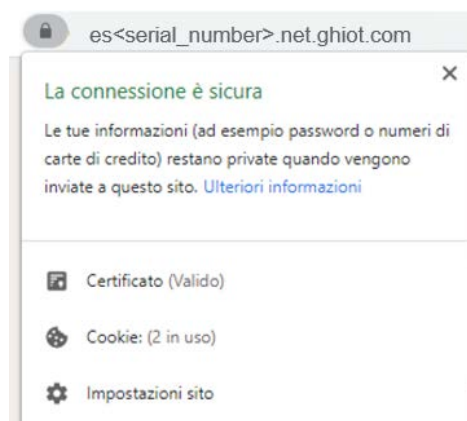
es<serial_number>.net.ghiot.com

×

La connessione è sicura

Le tue informazioni (ad esempio password o numeri di carte di credito) restano private quando vengono inviate a questo sito. Ulteriori informazioni

Certificato (Valido)

Cookie: (2 in uso)

Impostazioni sito